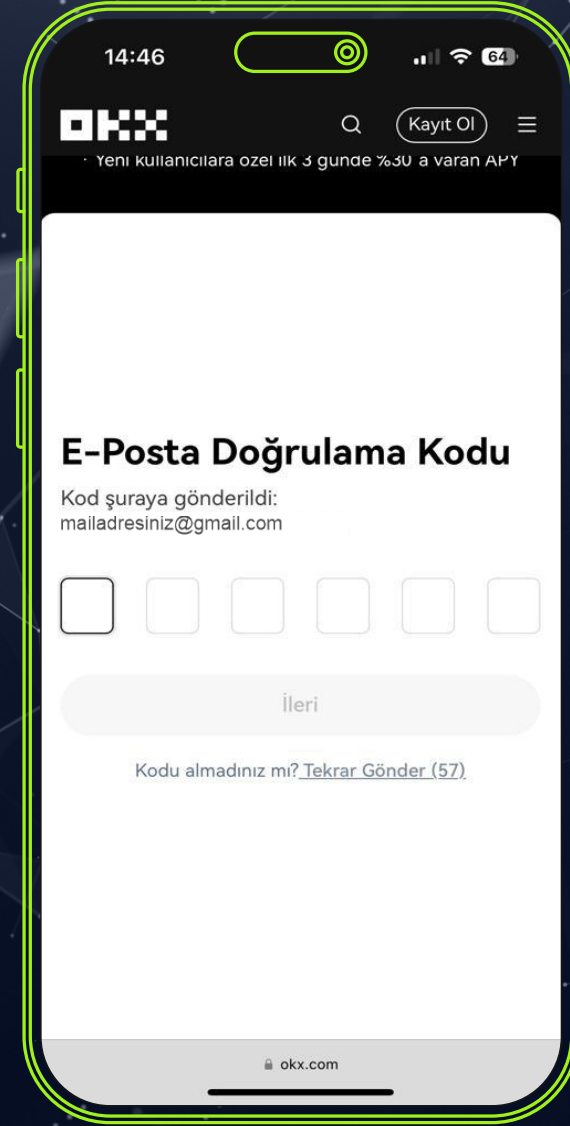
14:46

64

OKX

Kayıt Ol

· Yeni kullanıcılara özel ilk 3 günde %30'a varan APY

E-Posta Doğrulama Kodu

Kod şuraya gönderildi:
mailadresiniz@gmail.com

İleri

Kodu almadınız mı? Tekrar Gönder (57)

okx.com